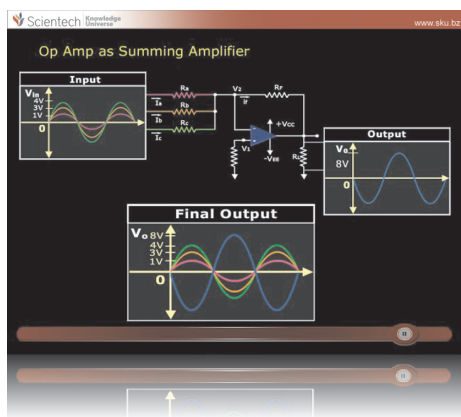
Scientech Knowledge Universe

www.sku.bz

Op Amp as Summing Amplifier

Input

Vin

4V

3V

1V

0

Ia

Ib

Ic

Ra

Rb

Rc

V2

If

Rf

+Vcc

V1

-VEE

RL

Output

Vo

8V

0

Final Output

Vo 8V

4V

3V

1V

0